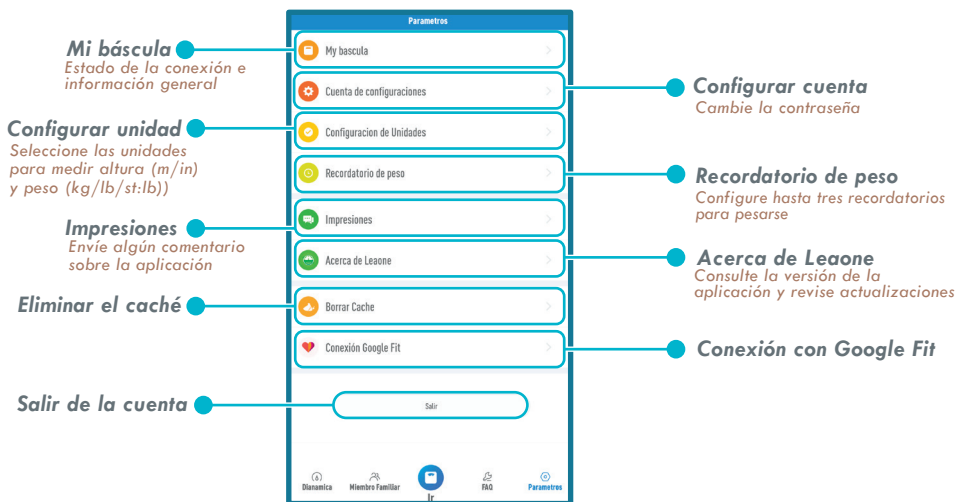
Parametros

Mi báscula
Estado de la conexión e información general

My bascula

Configurar cuenta
Cambie la contraseña

Cuenta de configuraciones

Configurar unidad
Seleccione las unidades para medir altura (m/in) y peso (kg/lb/st:lb))

Configuracion de Unidades

Recordatorio de peso

Recordatorio de peso
Configure hasta tres recordatorios para pesarse

Impresiones
Envíe algún comentario sobre la aplicación

Impresiones

Acerca de Leaone

Acerca de Leaone
Consulte la versión de la aplicación y revise actualizaciones

Eliminar el caché

Borrar Cache

Conexión Google Fit

Conexión con Google Fit

Salir de la cuenta

Salir

Dianamica
Miembro Familiar
Ir
FAQ
Parametros